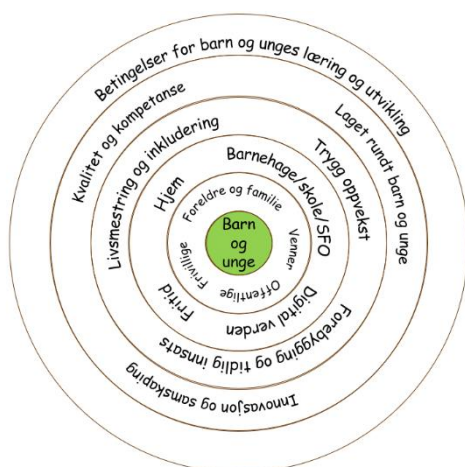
Betingelser for barn og unges læring og utvikling

Kvalitet og kompetanse

Laget rundt barn og unge

Livsmestring og inkludering

Trygg oppvekst

Forebygging og tidlig innsats

Innovasjon og samskaping

Hjem

Barnehage/skole/SFO

Digital verden

Fritid

Foreldre og familie

Venner

Offentlige

Frivillige

Barn og unge